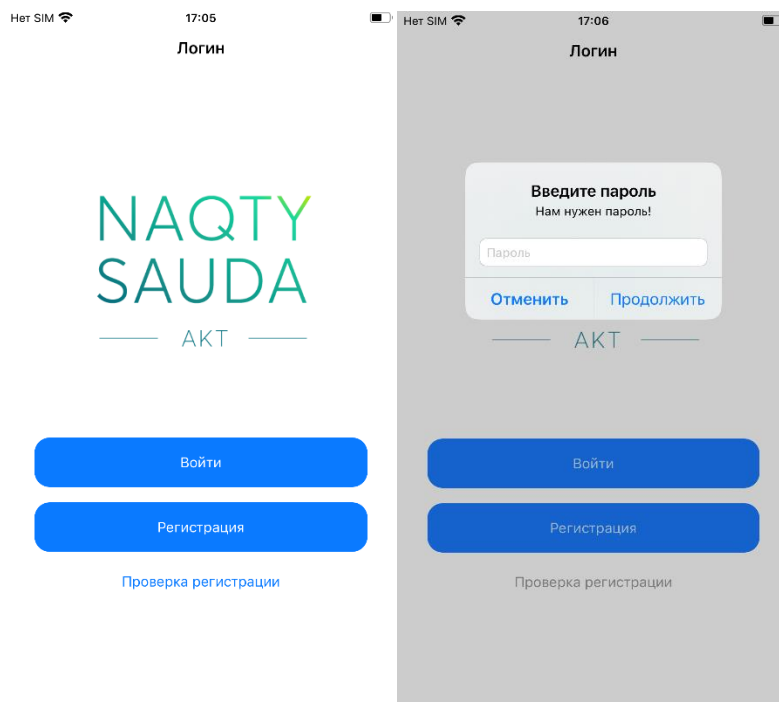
Нет SIM 17:05

Логин

NAQTY SAUDA

AKT

Войти

Регистрация

Проверка регистрации

Нет SIM 17:06

Логин

Введите пароль

Нам нужен пароль!

Пароль

Отменить

Продолжить

AKT

Войти

Регистрация

Проверка регистрации